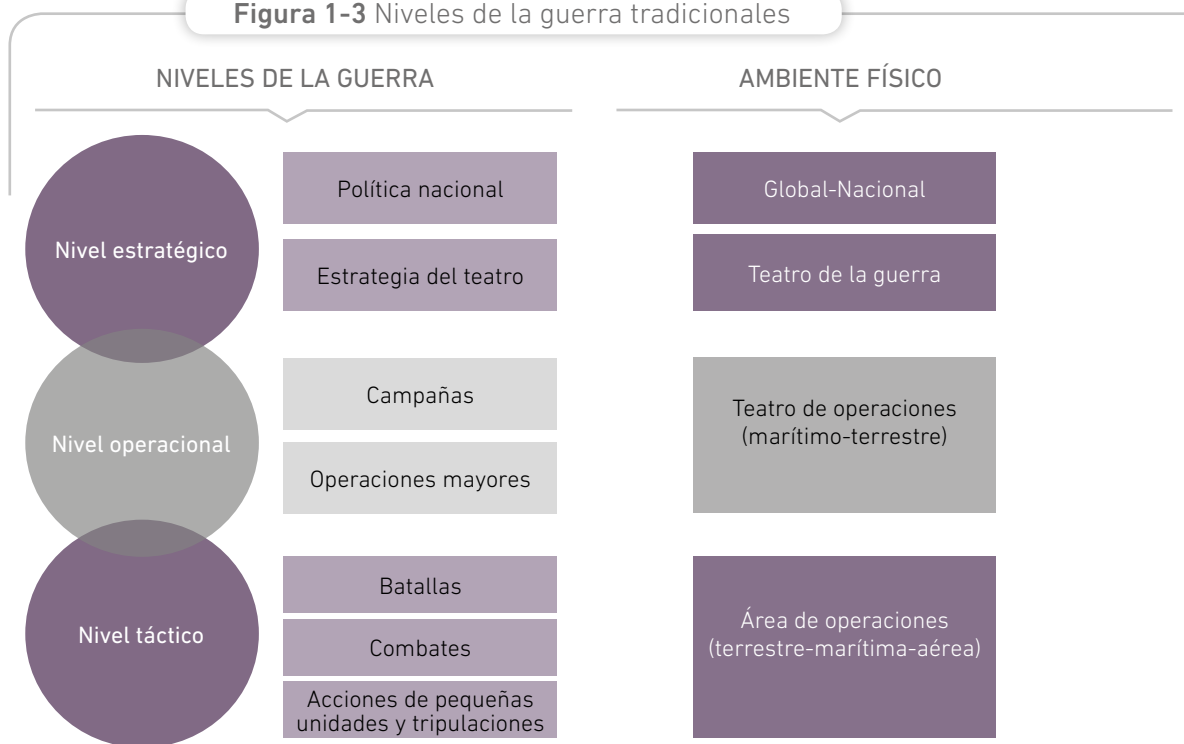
**Figura 1-3** Niveles de la guerra tradicionales

NIVELES DE LA GUERRA

AMBIENTE FÍSICO

Nivel estratégico

Política nacional

Estrategia del teatro

Global-Nacional

Teatro de la guerra

Nivel operacional

Campañas

Operaciones mayores

Teatro de operaciones (marítimo-terrestre)

Nivel táctico

Batallas

Combates

Acciones de pequeñas unidades y tripulaciones

Área de operaciones (terrestre-marítima-aérea)